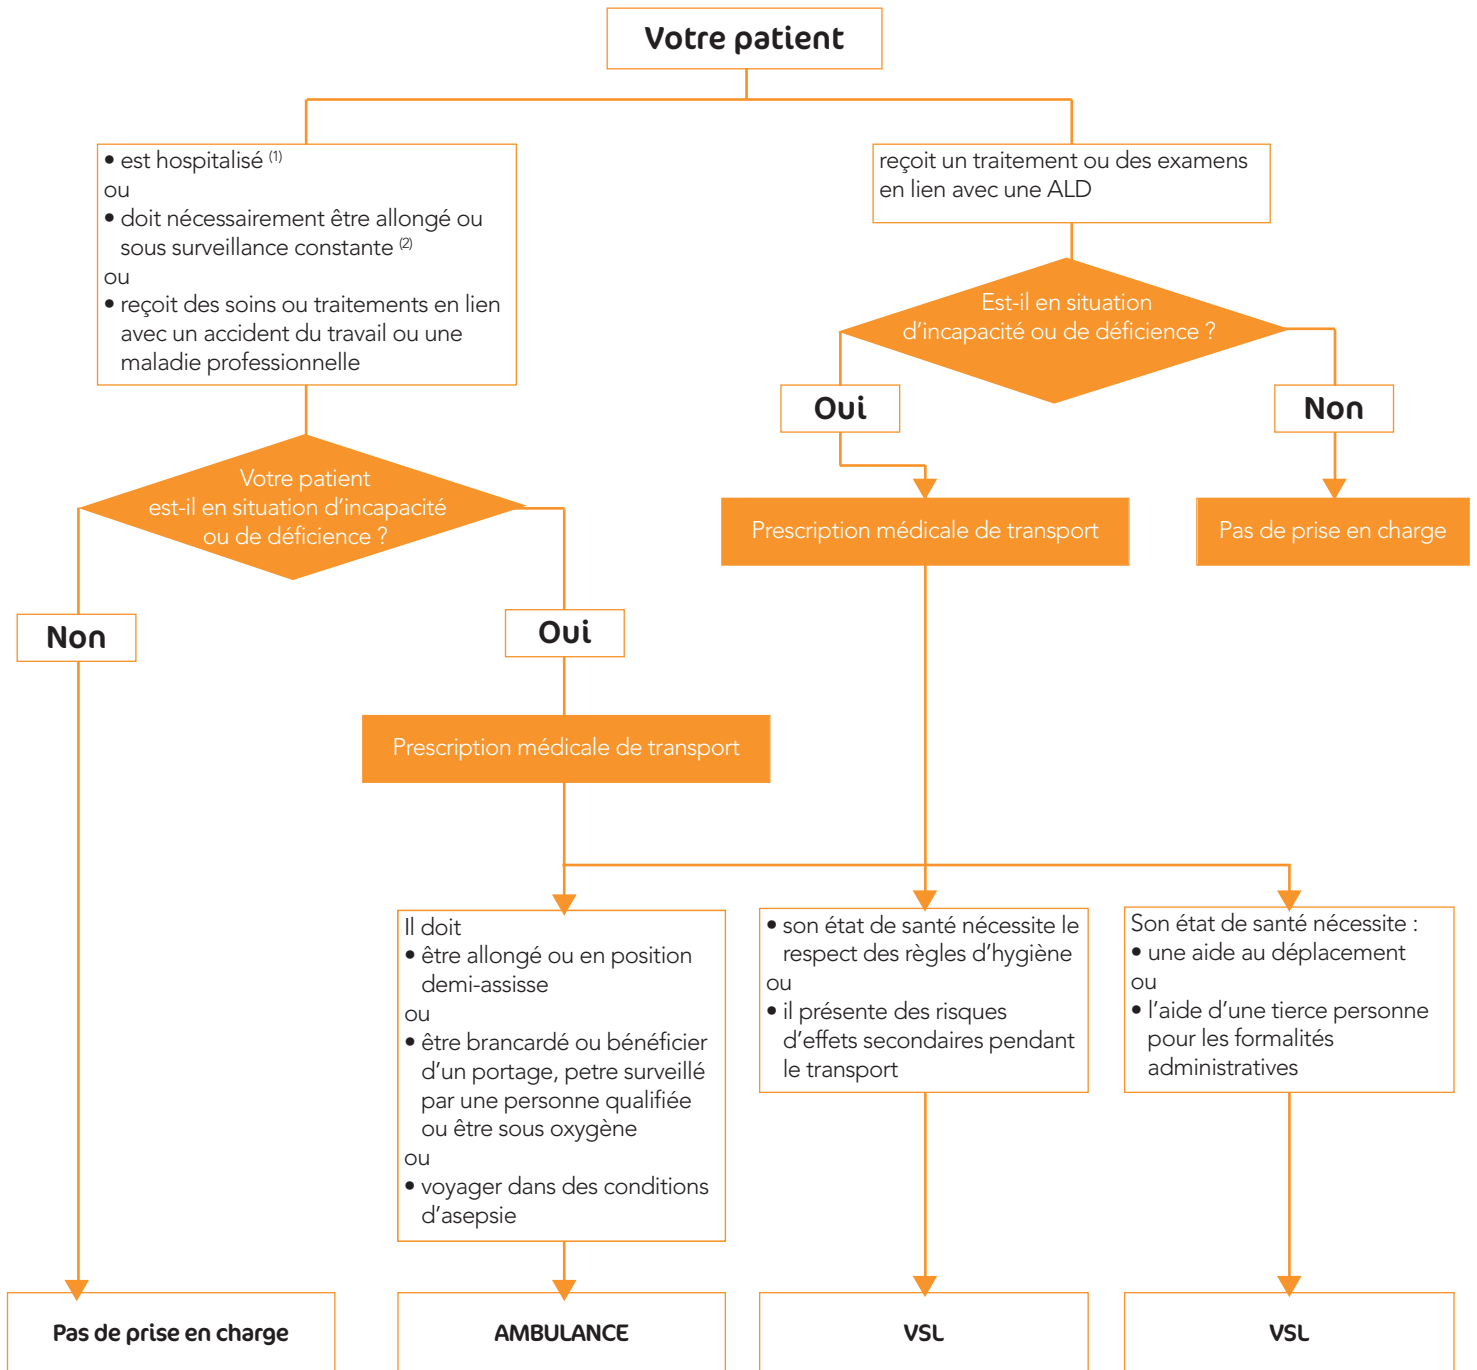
Votre patient

• est hospitalisé $^{(1)}$
ou
• doit nécessairement être allongé ou sous surveillance constante $^{(2)}$
ou
• reçoit des soins ou traitements en lien avec un accident du travail ou une maladie professionnelle

reçoit un traitement ou des examens en lien avec une ALD

Est-il en situation d'incapacité ou de déficience ?

Oui

Non

Prescription médicale de transport

Pas de prise en charge

Votre patient est-il en situation d'incapacité ou de déficience ?

Non

Oui

Prescription médicale de transport

Il doit
• être allongé ou en position demi-assisse
ou
• être brancardé ou bénéficier d'un portage, petre surveillé par une personne qualifiée ou être sous oxygène
ou
• voyager dans des conditions d'asepsie

• son état de santé nécessite le respect des règles d'hygiène
ou
• il présente des risques d'effets secondaires pendant le transport

Son état de santé nécessite :
• une aide au déplacement
ou
• l'aide d'une tierce personne pour les formalités administratives

Pas de prise en charge

AMBULANCE

VSL

VSL